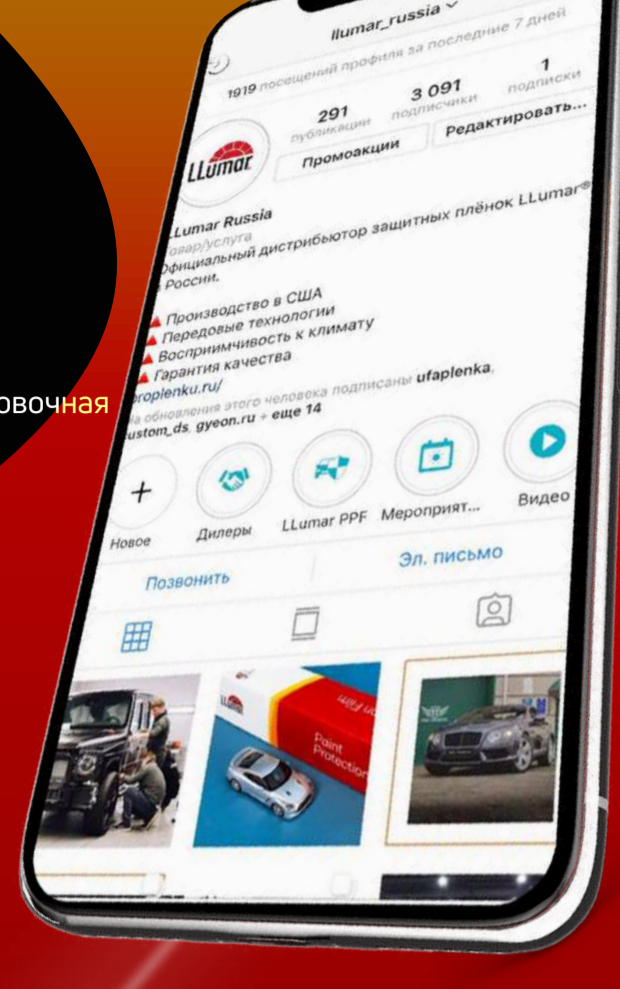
овочная

llumar_russia

1919 посещений профиля за последние 7 дней

291 публикации
3 091 подписчики
1 подписки

LLumar

Промоакции
Редактировать...

LLumar Russia
Товар/услуга
Официальный дистрибьютор защитных плёнок LLumar® в России.

▲ Производство в США
▲ Передовые технологии
▲ Восприимчивость к климату
▲ Гарантия качества
proplenku.ru/
На обновления этого человека подписаны ufaplenka, custom_ds_gyeon.ru + еще 14

Новое
Дилеры
LLumar PPF
Мероприят...
Видео

Позвонить
Эл. письмо

Paint Protection